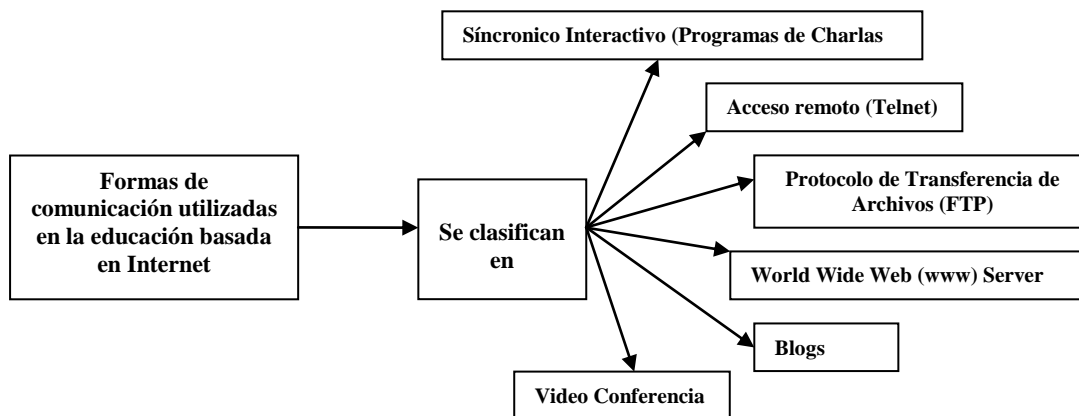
Síncronico Interactivo (Programas de Charlas

Acceso remoto (Telnet)

Formas de comunicación utilizadas en la educación basada en Internet

Se clasifican en

Protocolo de Transferencia de Archivos (FTP)

World Wide Web (www) Server

Blogs

Video Conferencia